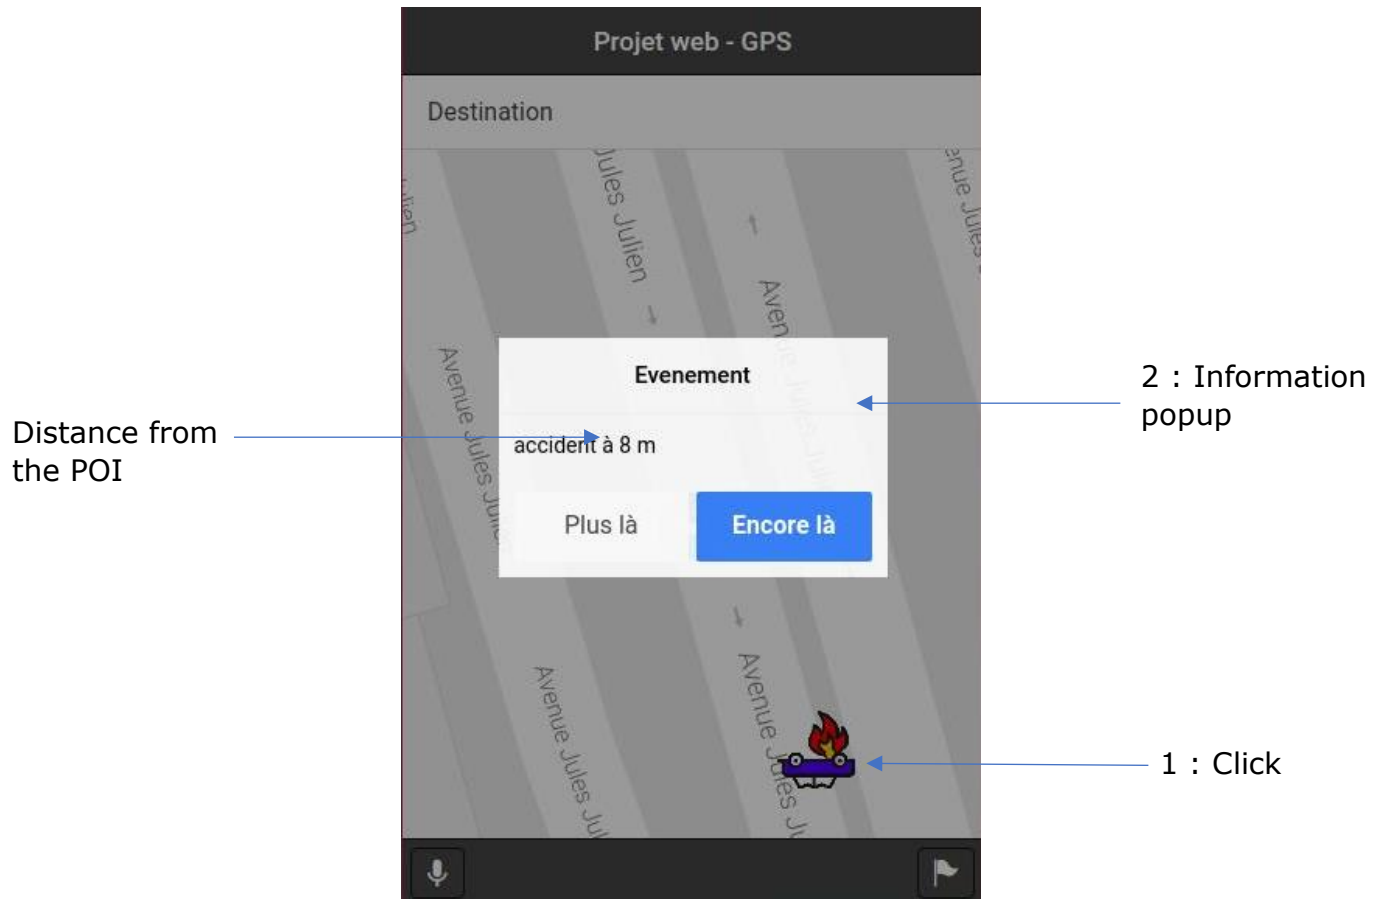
Projet web - GPS

Destination

Jules Julien

Avenue Jules Julien

Avenue Jules Julien

enue Jules

Evenement

accident à 8 m

Plus là

Encore là

Avenue Jules Ju

Avenue Jules Ju

Distance from the POI

2 : Information popup

1 : Click